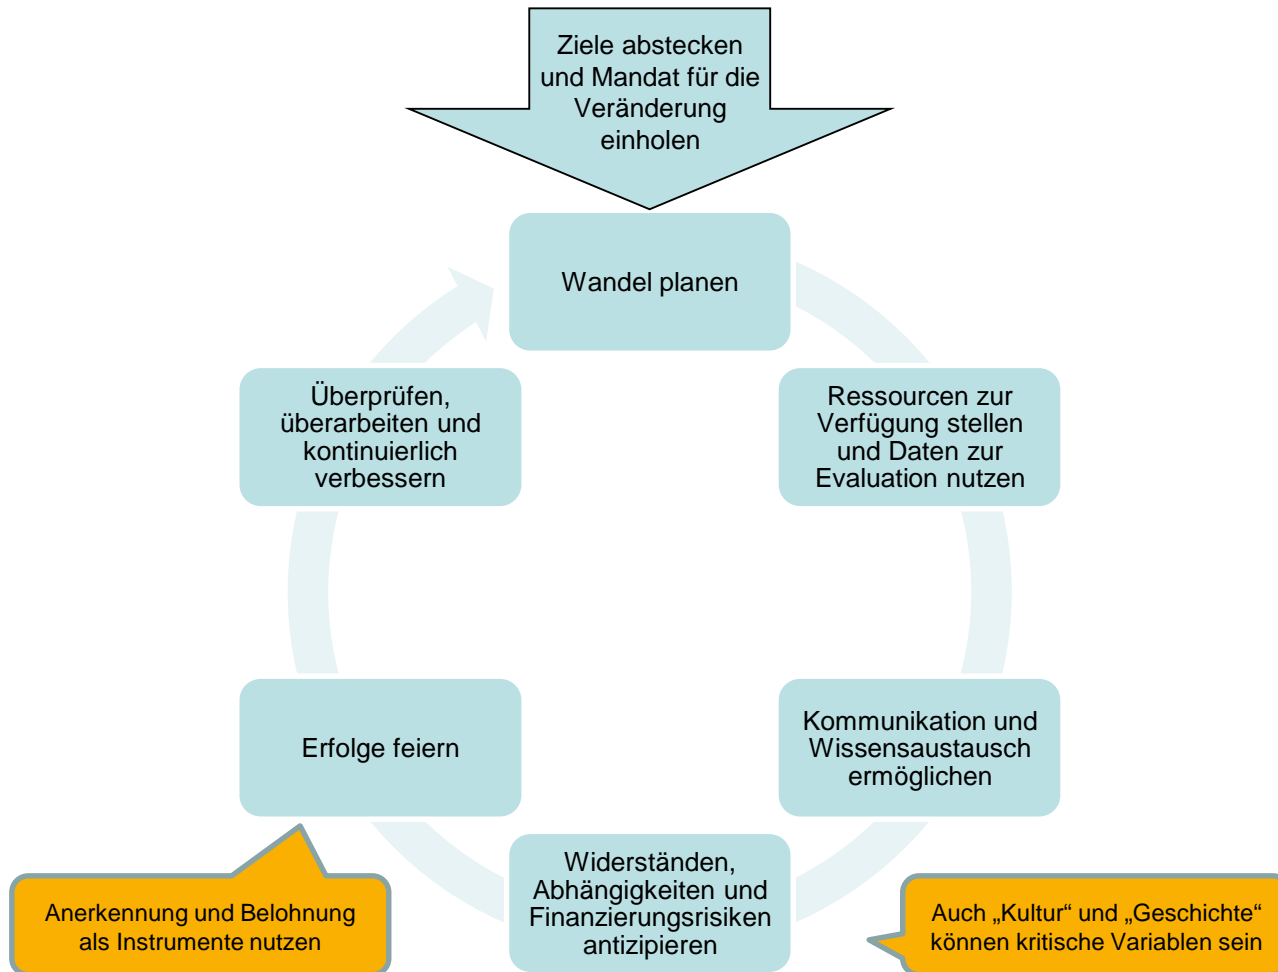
Ziele abstecken und Mandat für die Veränderung einholen

Wandel planen

Ressourcen zur Verfügung stellen und Daten zur Evaluation nutzen

Kommunikation und Wissensaustausch ermöglichen

Widerständen, Abhängigkeiten und Finanzierungsrisiken antizipieren

Erfolge feiern

Überprüfen, überarbeiten und kontinuierlich verbessern

Anerkennung und Belohnung als Instrumente nutzen

Auch „Kultur“ und „Geschichte“ können kritische Variablen sein